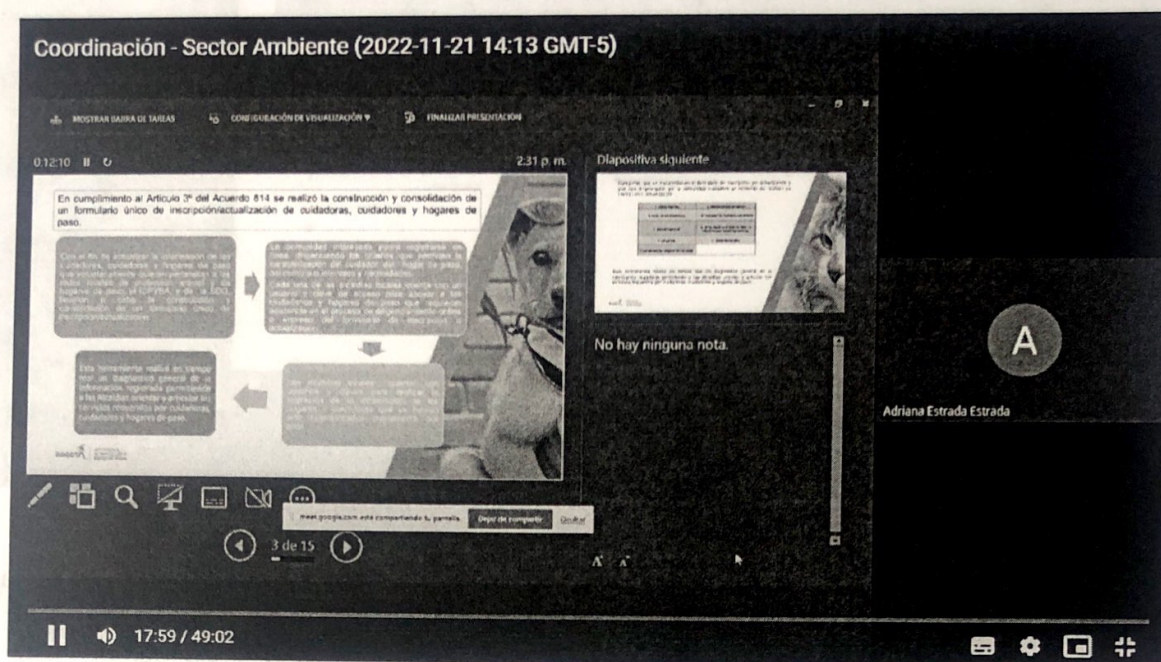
Coordinación - Sector Ambiente (2022-11-21 14:13 GMT-5)

MOSTRAR BARRA DE TAREAS
CONFIGURACIÓN DE VISUALIZACIÓN
FINALIZAR PRESENTACIÓN

0:12:10

2:31 p. m.

Diapositiva siguiente

En cumplimiento al Artículo 3° del Acuerdo 814 se realizó la construcción y consolidación de un formulario único de inscripción/actualización de cuidadoras, cuidadores y hogares de paso.

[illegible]

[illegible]

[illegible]

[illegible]

No hay ninguna nota.

3 de 15

meet.google.com está compartiendo tu pantalla. Dejar de compartir Ocultar

A

Adriana Estrada Estrada

17:59 / 49:02